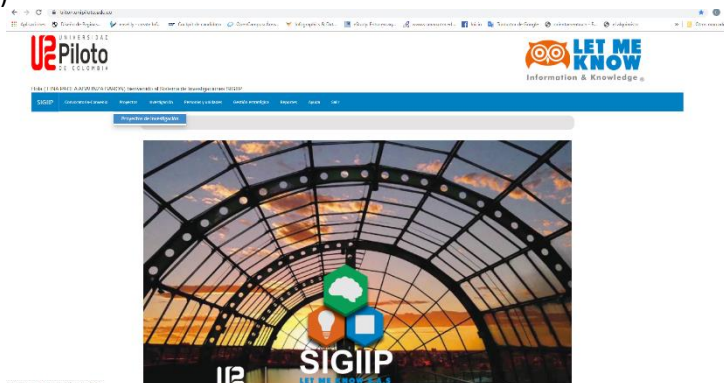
UNIVERSIDAD Piloto DE COLOMBIA

LET ME KNOW
Information & Knowledge

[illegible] Bienvenido al Sistema de Investigaciones SIGIIP

SIGIIP | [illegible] | Proyectos | Investigación | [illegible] | Gestión estratégica | Reportes | Ayuda | Salir

Proyectos de Investigación

SIGIIP
LET ME KNOW S.A.S